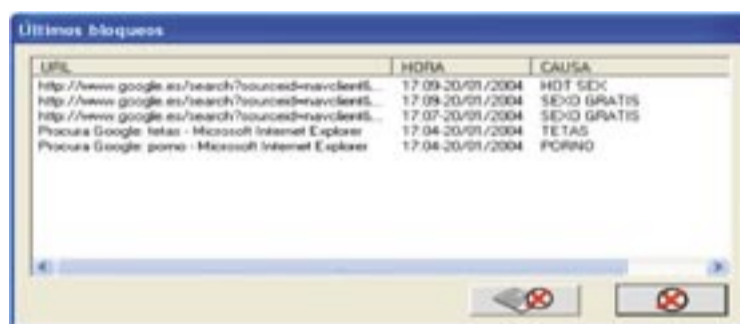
Últimos bloqueos

| URL | HORA | CAUSA |
|---|---|---|
| http://www.google.es/search?sourceid=navclient&... | 17:09-20/01/2004 | HOT SEX |
| http://www.google.es/search?sourceid=navclient&... | 17:09-20/01/2004 | SEXO GRATIS |
| http://www.google.es/search?sourceid=navclient&... | 17:07-20/01/2004 | SEXO GRATIS |
| Procura Google: tetas - Microsoft Internet Explorer | 17:04-20/01/2004 | TETAS |
| Procura Google: porno - Microsoft Internet Explorer | 17:04-20/01/2004 | PORNO |